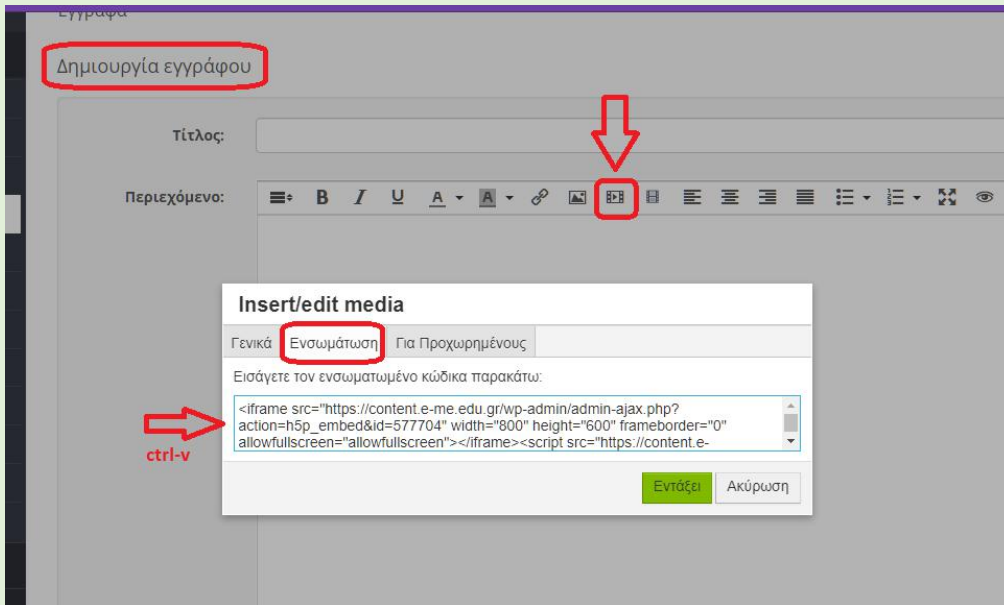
Έγγραφα

Δημιουργία εγγράφου

Τίτλος:

Περιεχόμενο:

B I U A A

Insert/edit media

Γενικά | Ενσωμάτωση | Για Προχωρημένους

Εισάγετε τον ενσωματωμένο κώδικα παρακάτω:

<iframe src="https://content.e-me.edu.gr/wp-admin/admin-ajax.php?action=h5p_embed&id=577704" width="800" height="600" frameborder="0" allowfullscreen="allowfullscreen"></iframe><script src="https://content.e-

ctrl-v

Εντάξει | Ακύρωση